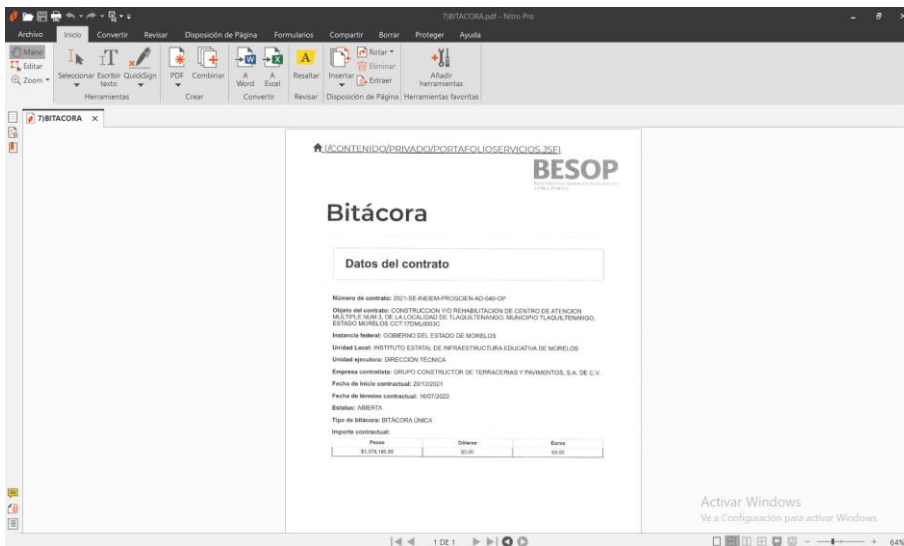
7)BITACORA.pdf - Nitro Pro

Archivo Inicio Convertir Revisar Disposición de Página Formularios Compartir Borrar Proteger Ayuda

Mano
Editar
Zoom
Seleccionar Escribir texto QuickSign
Herramientas
PDF Combinar
Crear
Word Excel
Convertir
Resaltar
Revisar
Insertar Rotar Eliminar Extraer
Disposición de Página
Añadir herramientas
Herramientas favoritas

7)BITACORA ×

/CONTENIDO/PRIVADO/PORTAFOLIOSERVICIOS.JSF]

BESOP

Bitácora

Datos del contrato

Número de contrato: 2021-SE-INEIEM-PROGCIEN-AD-040-OP

Objeto del contrato: CONSTRUCCION Y/O REHABILITACION DE CENTRO DE ATENCION MULTIPLE NUM 3, DE LA LOCALIDAD DE TLAQUILTENANGO, MUNICIPIO TLAQUILTENANGO, ESTADO MORELOS CCT:17DML0003C

Instancia federal: GOBIERNO DEL ESTADO DE MORELOS

Unidad Local: INSTITUTO ESTATAL DE INFRAESTRUCTURA EDUCATIVA DE MORELOS

Unidad ejecutora: DIRECCIÓN TÉCNICA

Empresa contratista: GRUPO CONSTRUCTOR DE TERRACERIAS Y PAVIMENTOS, S.A. DE C.V.

Fecha de inicio contractual: 29/12/2021

Fecha de término contractual: 16/07/2022

Estatus: ABIERTA

Tipo de bitácora: BITÁCORA ÚNICA

Importe contractual:

| Pesos | Dólares | Euros |
|---|---|---|
| $3,378,186.00 | $0.00 | €0.00 |

Activar Windows
Ve a Configuración para activar Windows.

1 DE 1

64%